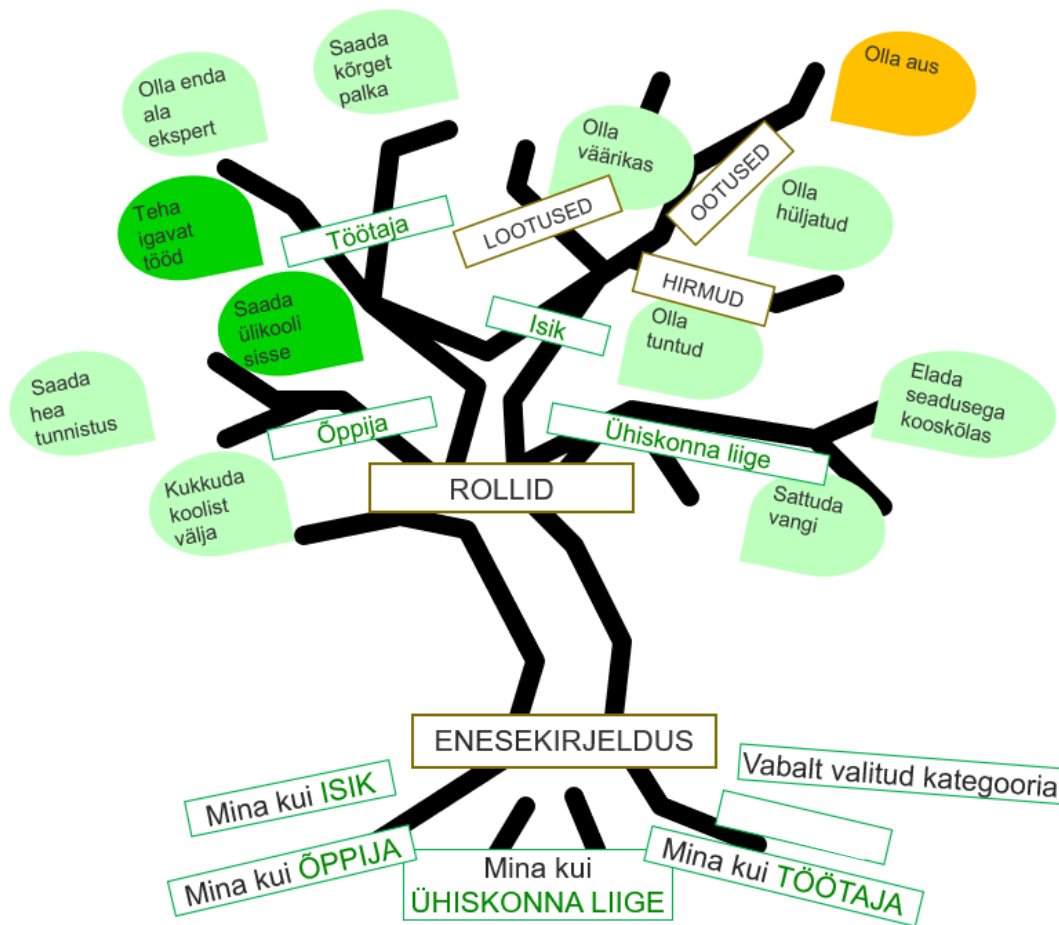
Olla enda ala ekspert

Saada kõrget palka

Olla aus

Olla väärikas

OOTUSED

LOOTUSED

Olla hüljatud

Teha igavat tööd

Töötaja

HIRMUD

Saada ülikooli sisse

Isik

Olla tuntud

Saada hea tunnistus

Elada seadusega kooskõlas

Õppija

Ühiskonna liige

ROLLID

Kukkuda koolist välja

Sattuda vangi

ENESEKIRJELDUS

Vabalt valitud kategooria

Mina kui ISIK

Mina kui ÕPPIJA

Mina kui ÜHISKONNA LIIGE

Mina kui TÖÖTAJA